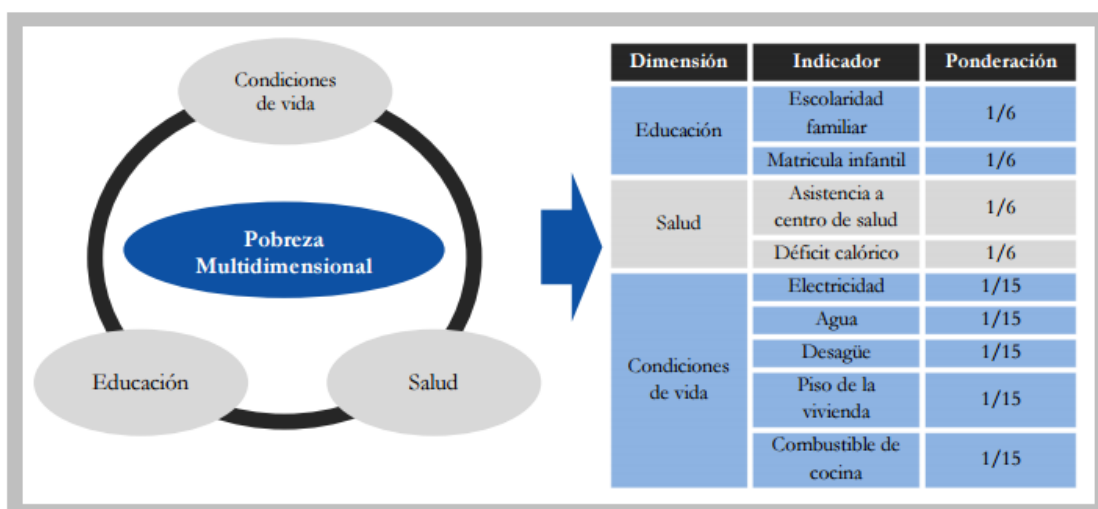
Condiciones de vida

Pobreza Multidimensional

Educación

Salud

| Dimensión | Indicador | Ponderación |
|---|---|---|
| Educación | Escolaridad familiar | 1/6 |
| | Matricula infantil | 1/6 |
| Salud | Asistencia a centro de salud | 1/6 |
| | Déficit calórico | 1/6 |
| Condiciones de vida | Electricidad | 1/15 |
| | Agua | 1/15 |
| | Desagüe | 1/15 |
| | Piso de la vivienda | 1/15 |
| | Combustible de cocina | 1/15 |